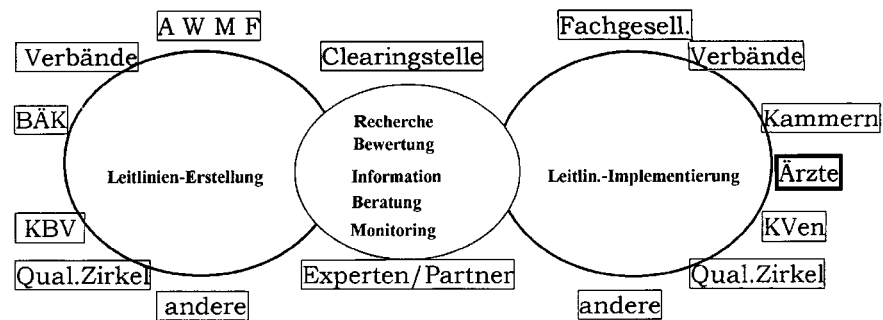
A W M F
Verbände
BÄK
Leitlinien-Erstellung
KBV
Qual.Zirkel
andere

Clearingstelle
Recherche
Bewertung
Information
Beratung
Monitoring
Experten/Partner

Fachgesell.
Verbände
Kammern
Leitlin.-Implementierung
Ärzte
KVen
Qual.Zirkel
andere